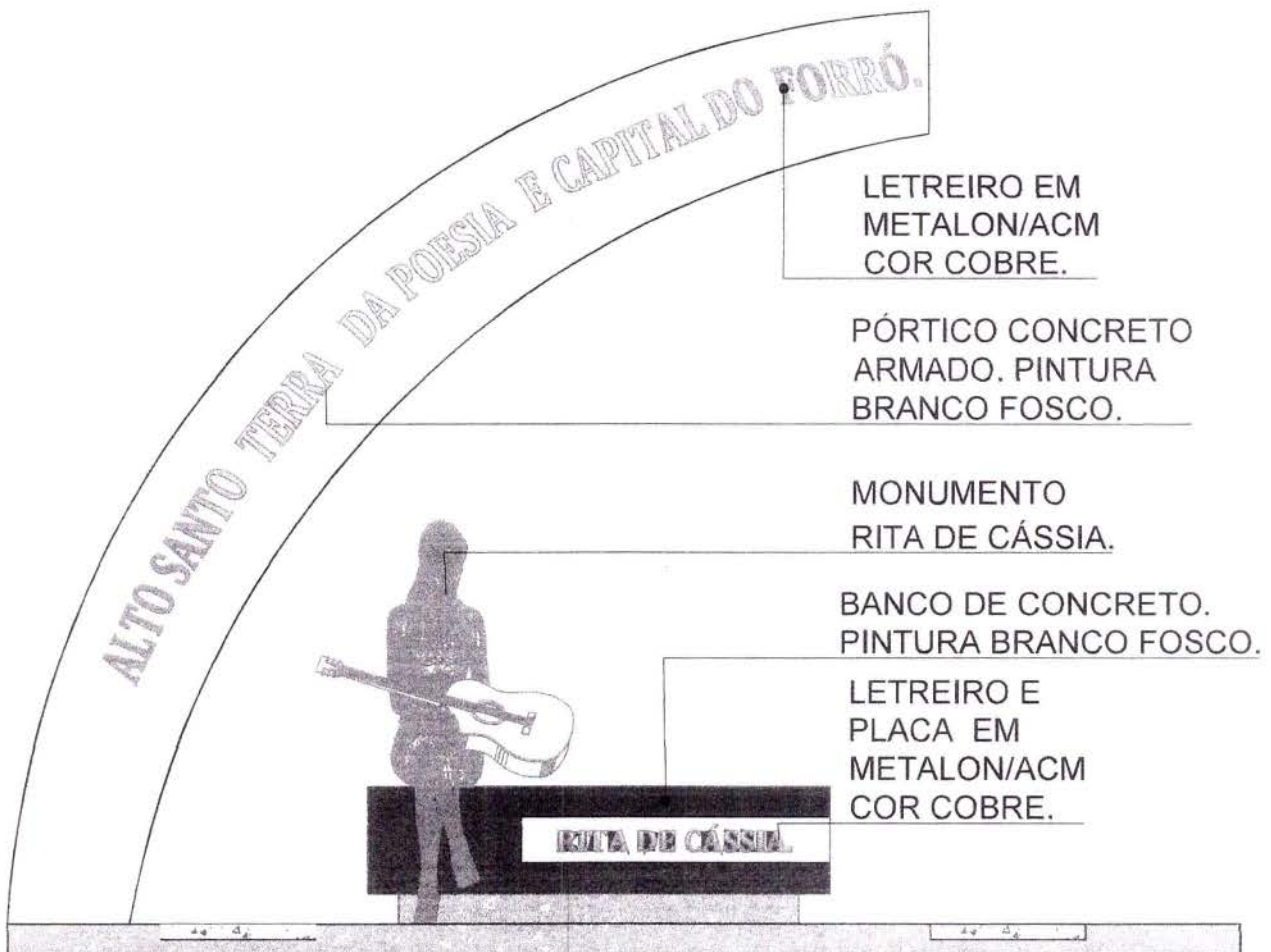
ALTO SANTO TERRA DA POESIA E CAPITAL DO FORRÓ.

LETREIRO EM METALON/ACM COR COBRE.

PÓRTICO CONCRETO ARMADO. PINTURA BRANCO FOSCO.

MONUMENTO RITA DE CÁSSIA.

BANCO DE CONCRETO. PINTURA BRANCO FOSCO.

LETREIRO E PLACA EM METALON/ACM COR COBRE.

RITA DE CÁSSIA.